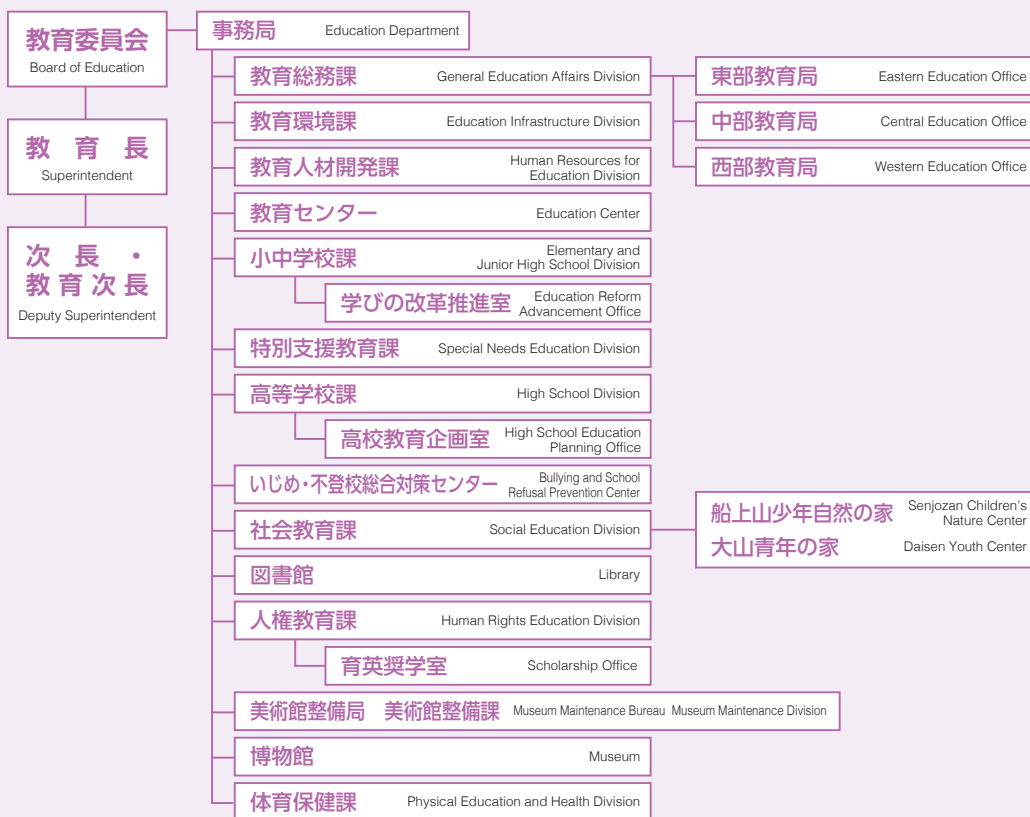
教育委員会
Board of Education

教育長
Superintendent

次長・教育次長
Deputy Superintendent

事務局 Education Department

教育総務課 General Education Affairs Division

東部教育局 Eastern Education Office

中部教育局 Central Education Office

西部教育局 Western Education Office

教育環境課 Education Infrastructure Division

教育人材開発課 Human Resources for Education Division

教育センター Education Center

小中学校課 Elementary and Junior High School Division

学びの改革推進室 Education Reform Advancement Office

特別支援教育課 Special Needs Education Division

高等学校課 High School Division

高校教育企画室 High School Education Planning Office

いじめ・不登校総合対策センター Bullying and School Refusal Prevention Center

社会教育課 Social Education Division

船上山少年自然の家 Senjozan Children's Nature Center

大山青年の家 Daisen Youth Center

図書館 Library

人権教育課 Human Rights Education Division

育英奨学室 Scholarship Office

美術館整備局 美術館整備課 Museum Maintenance Bureau Museum Maintenance Division

博物館 Museum

体育保健課 Physical Education and Health Division